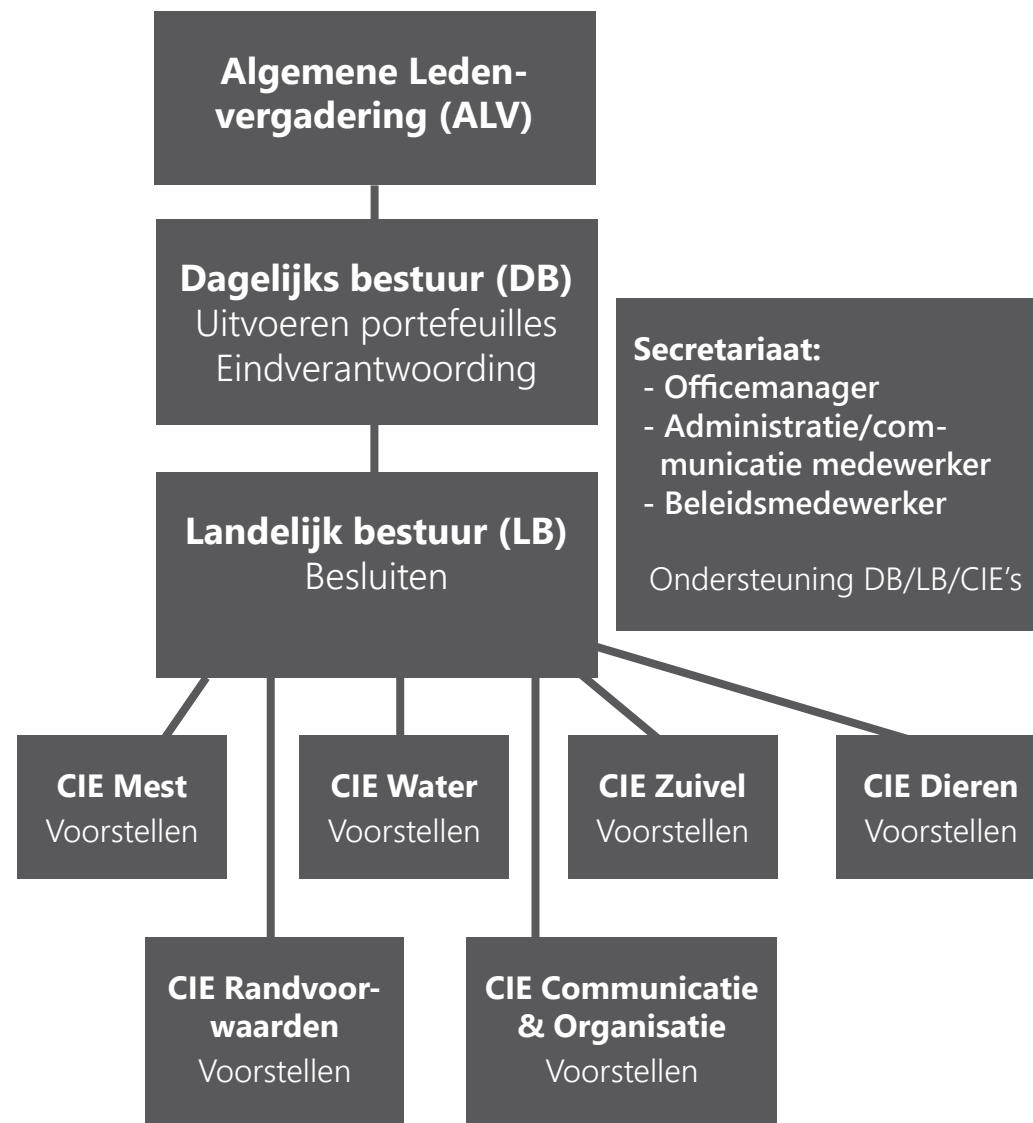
Algemene Ledenvergadering (ALV)

Dagelijks bestuur (DB)
Uitvoeren portefeuilles
Eindverantwoording

Secretariaat:
- Officemanager
- Administratie/communicatie medewerker
- Beleidsmedewerker

Ondersteuning DB/LB/CIE's

Landelijk bestuur (LB)
Besluiten

CIE Mest
Voorstellen

CIE Water
Voorstellen

CIE Zuivel
Voorstellen

CIE Dieren
Voorstellen

CIE Randvoorwaarden
Voorstellen

CIE Communicatie & Organisatie
Voorstellen